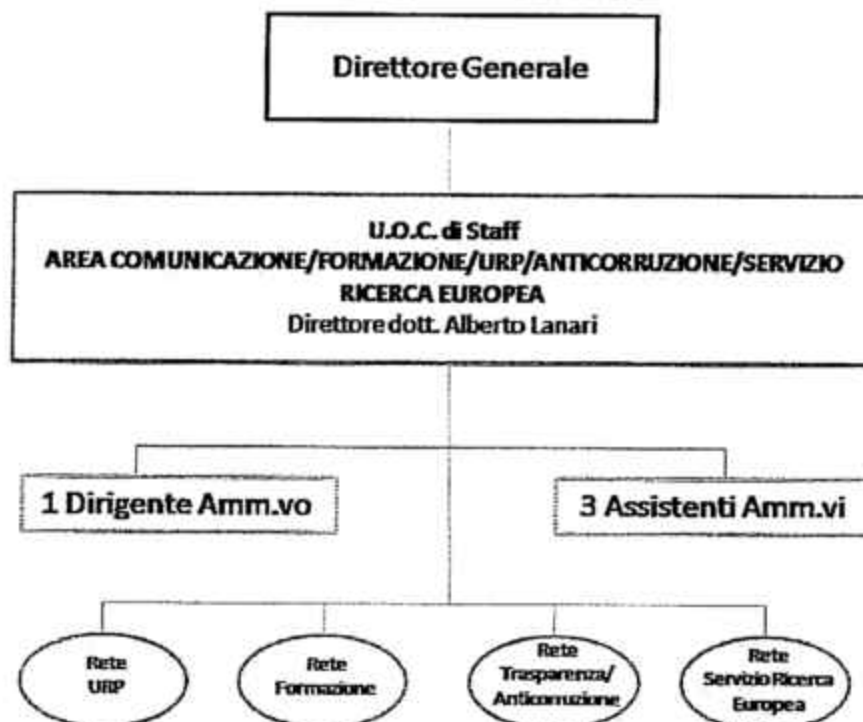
Direttore Generale

U.O.C. di Staff
AREA COMUNICAZIONE/FORMAZIONE/URP/ANTICORRUZIONE/SERVIZIO RICERCA EUROPEA
Direttore dott. Alberto Lanari

1 Dirigente Amm.vo

3 Assistenti Amm.vi

Rete URP

Rete Formazione

Rete Trasparenza/ Anticorruzione

Rete Servizio Ricerca Europea